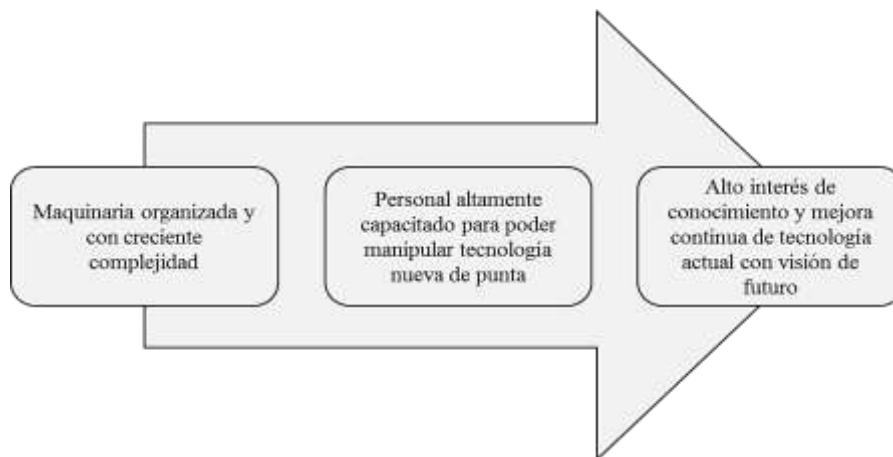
Maquinaria organizada y con creciente complejidad

Personal altamente capacitado para poder manipular tecnología nueva de punta

Alto interés de conocimiento y mejora continua de tecnología actual con visión de futuro